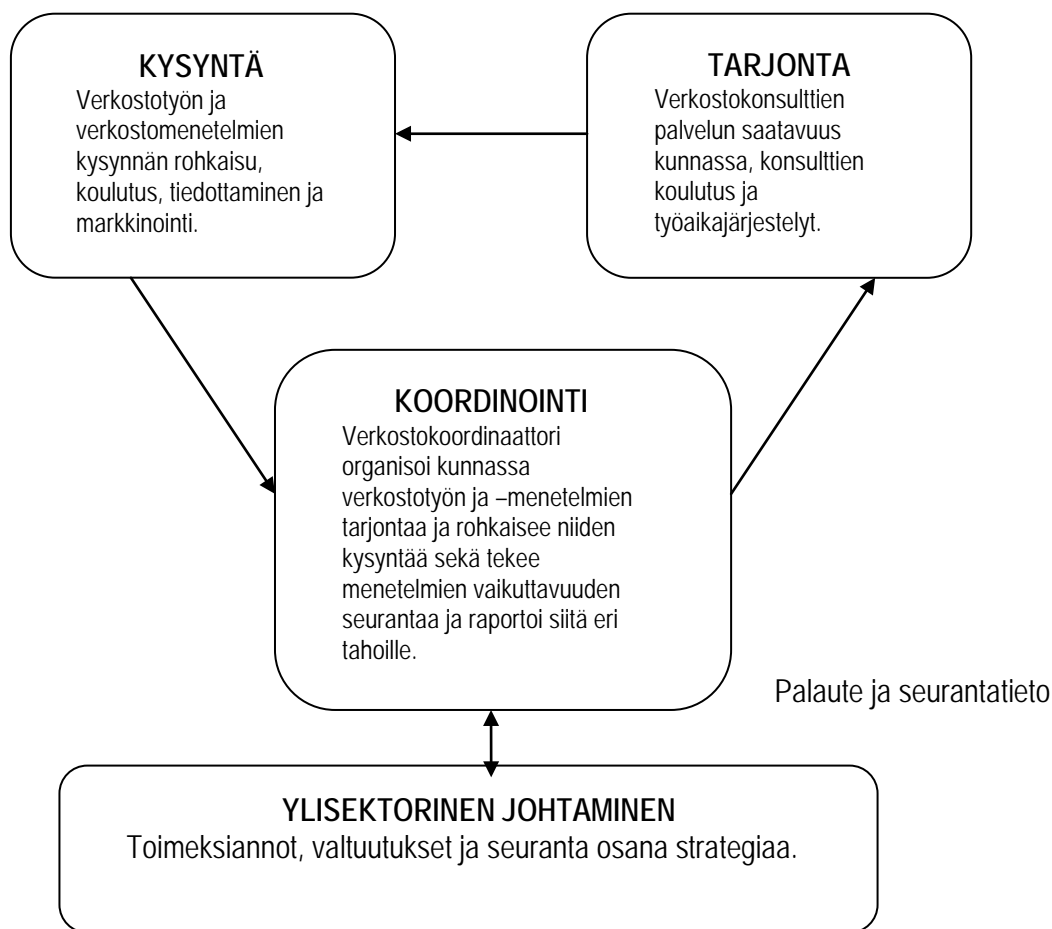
KYSYNTÄ
Verkostotyön ja verkostomenetelmien kysynnän rohkaisu, koulutus, tiedottaminen ja markkinointi.

TARJONTA
Verkostokonsulttien palvelun saatavuus kunnassa, konsulttien koulutus ja työaikajärjestelyt.

KOORDINOINTI
Verkostokoordinaattori organisoi kunnassa verkostotyön ja –menetelmien tarjontaa ja rohkaisee niiden kysyntää sekä tekee menetelmien vaikuttavuuden seurantaa ja raportoi siitä eri tahoille.

Palaute ja seurantatieto

YLISEKTORINEN JOHTAMINEN
Toimeksiannot, valtuutukset ja seuranta osana strategiaa.